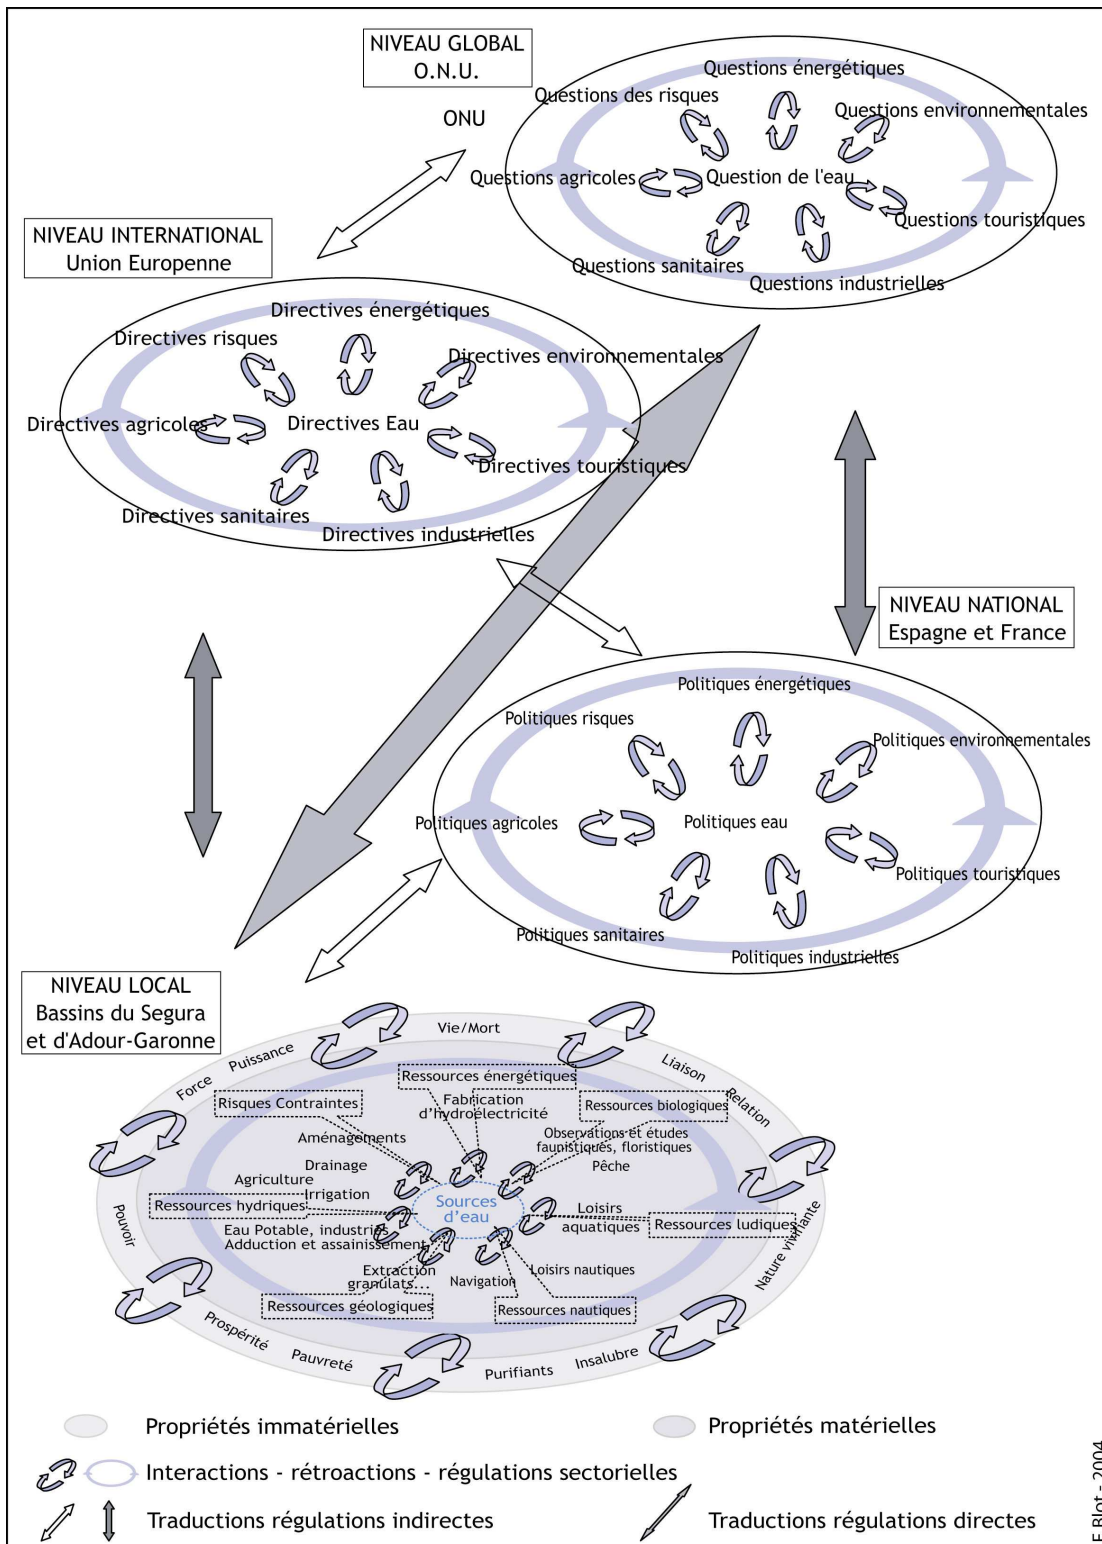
NIVEAU GLOBAL
O.N.U.

ONU

Questions énergétiques
Questions des risques
Questions environnementales
Questions agricoles
Question de l'eau
Questions touristiques
Questions sanitaires
Questions industrielles

NIVEAU INTERNATIONAL
Union Europenne

Directives énergétiques
Directives risques
Directives environnementales
Directives agricoles
Directives Eau
Directives touristiques
Directives sanitaires
Directives industrielles

NIVEAU NATIONAL
Espagne et France

Politiques énergétiques
Politiques risques
Politiques environnementales
Politiques agricoles
Politiques eau
Politiques touristiques
Politiques sanitaires
Politiques industrielles

NIVEAU LOCAL
Bassins du Segura
et d'Adour-Garonne

Vie/Mort
Puissance
Force
Liaison
Relation
Pouvoir
Nature vivifiante
Prospérité
Pauvreté
Purifiants
Insalubre

Ressources énergétiques
Risques Contraintes
Fabrication d'hydroélectricité
Ressources biologiques
Aménagements
Observations et études faunistiques, floristiques
Drainage
Agriculture
Pêche
Irrigation
Ressources hydriques
Sources d'eau
Loisirs aquatiques
Ressources ludiques
Eau Potable, industrie
Adduction et assainissement
Extraction granulats...
Navigation
Loisirs nautiques
Ressources géologiques
Ressources nautiques

Propriétés immatérielles
Propriétés matérielles
Interactions - rétroactions - régulations sectorielles
Traductions régulations indirectes
Traductions régulations directes

F Blot - 2004